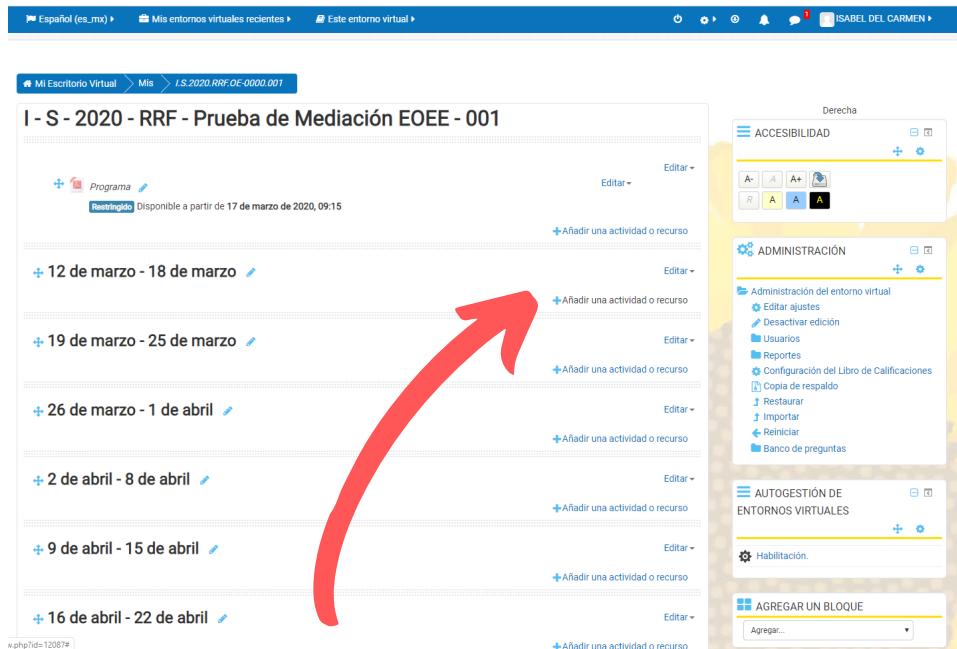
Español (es_mx) ▸ Mis entornos virtuales recientes ▸ Este entorno virtual ▸

1

ISABEL DEL CARMEN ▸

Mi Escritorio Virtual / Mis / I.S.2020.RRF.OE-0000.001

I - S - 2020 - RRF - Prueba de Mediación EOEE - 001

Editar

Programa

Editar

Restringido Disponible a partir de 17 de marzo de 2020, 09:15

Añadir una actividad o recurso

12 de marzo - 18 de marzo

Editar

Añadir una actividad o recurso

19 de marzo - 25 de marzo

Editar

Añadir una actividad o recurso

26 de marzo - 1 de abril

Editar

Añadir una actividad o recurso

2 de abril - 8 de abril

Editar

Añadir una actividad o recurso

9 de abril - 15 de abril

Editar

Añadir una actividad o recurso

16 de abril - 22 de abril

Editar

Añadir una actividad o recurso

w.php?id=12087#

Derecha

ACCESIBILIDAD

A- A A+
R A A A

ADMINISTRACIÓN

Administración del entorno virtual
Editar ajustes
Desactivar edición
Usuarios
Reportes
Configuración del Libro de Calificaciones
Copia de respaldo
Restaurar
Importar
Reiniciar
Banco de preguntas

AUTOGESTIÓN DE ENTORNOS VIRTUALES

Habilitación.

AGREGAR UN BLOQUE

Agregar...